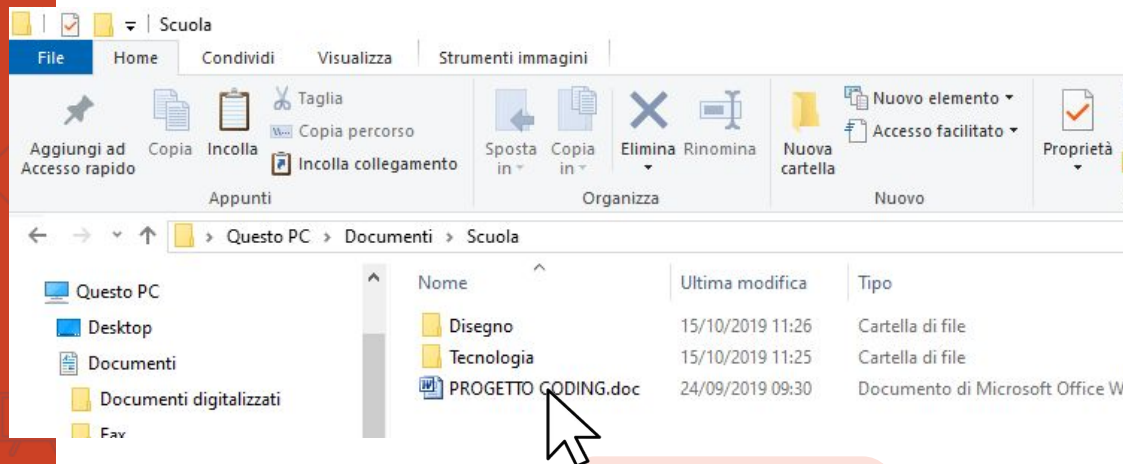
Scuola

File Home Condividi Visualizza Strumenti immagini

Aggiungi ad Accesso rapido
Copia
Incolla
Taglia
Copia percorso
Incolla collegamento
Appunti

Sposta in
Copia in
Elimina
Rinomina
Organizza

Nuova cartella
Nuovo elemento
Accesso facilitato
Nuovo

Proprietà

Questo PC > Documenti > Scuola

Questo PC
Desktop
Documenti
Documenti digitalizzati
Fax

| Nome | Ultima modifica | Tipo |
|---|---|---|
| Disegno | 15/10/2019 11:26 | Cartella di file |
| Tecnologia | 15/10/2019 11:25 | Cartella di file |
| PROGETTO CODING.doc | 24/09/2019 09:30 | Documento di Microsoft Office W |